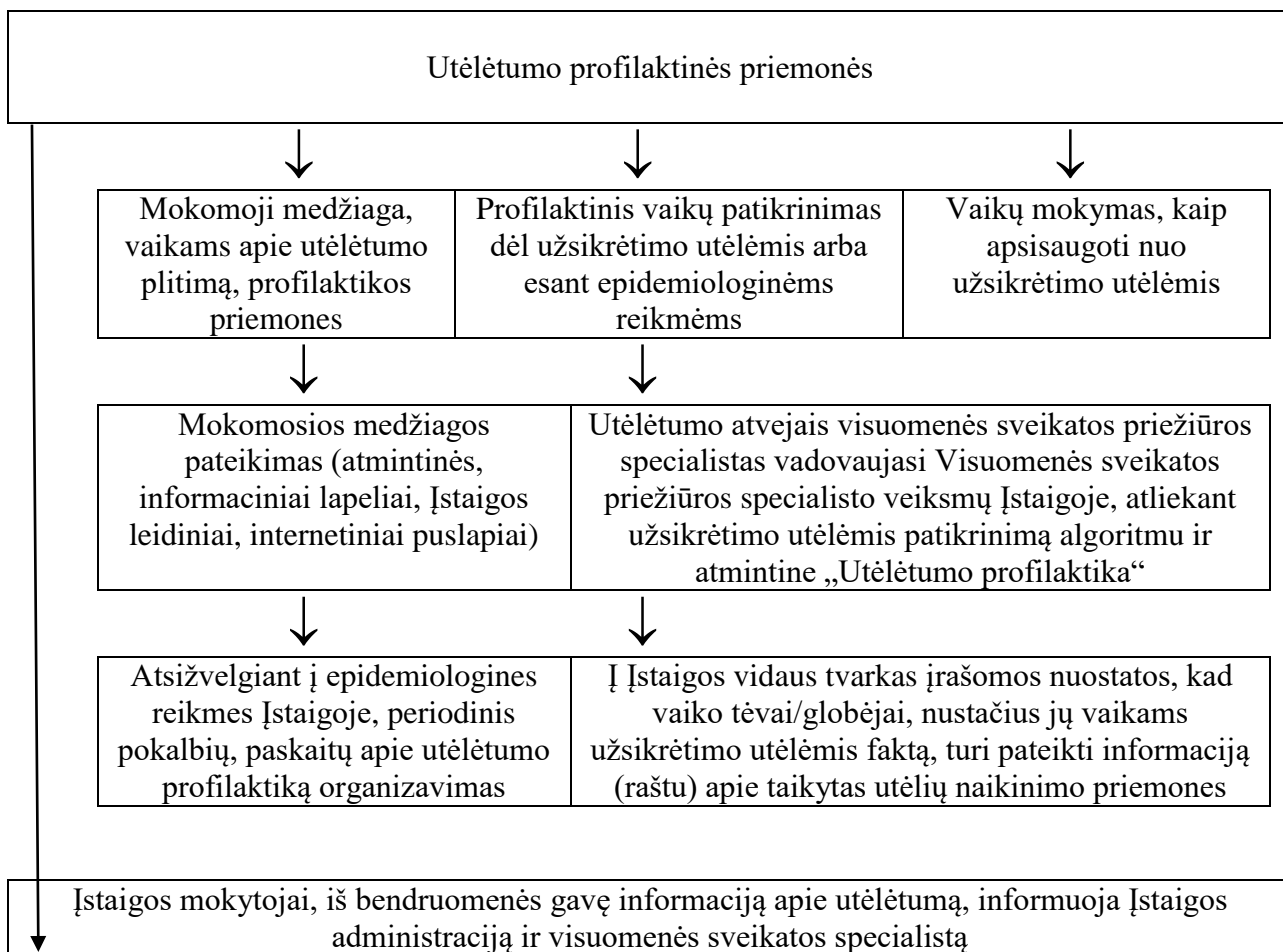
Utėlėtumo profilaktinės priemonės

Mokomoji medžiaga, vaikams apie utėlėtumo plitimą, profilaktikos priemones

Profilaktinis vaikų patikrinimas dėl užsikrėtimo utėlėmis arba esant epidemiologinėms reikmėms

Vaikų mokymas, kaip apsisaugoti nuo užsikrėtimo utėlėmis

Mokomosios medžiagos pateikimas (atmintinės, informaciniai lapeliai, Įstaigos leidiniai, internetiniai puslapiai)

Utėlėtumo atvejais visuomenės sveikatos priežiūros specialistas vadovaujasi Visuomenės sveikatos priežiūros specialisto veiksmų Įstaigoje, atliekant užsikrėtimo utėlėmis patikrinimą algoritmu ir atmintine „Utėlėtumo profilaktika“

Atsižvelgiant į epidemiologines reikmes Įstaigoje, periodinis pokalbių, paskaitų apie utėlėtumo profilaktiką organizavimas

Į Įstaigos vidaus tvarkas įrašomos nuostatos, kad vaiko tėvai/globėjai, nustačius jų vaikams užsikrėtimo utėlėmis faktą, turi pateikti informaciją (raštu) apie taikytas utėlių naikinimo priemones

Įstaigos mokytojai, iš bendruomenės gavę informaciją apie utėlėtumą, informuoja Įstaigos administraciją ir visuomenės sveikatos specialistą